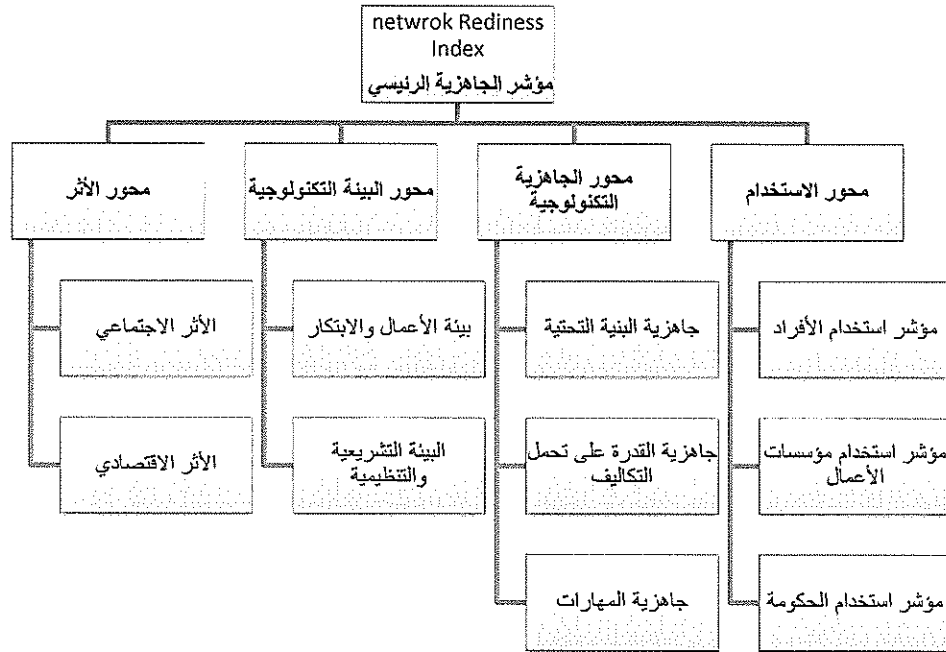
netwrok Rediness Index
مؤشر الجاهزية الرئيسي

محور الاستخدام
مؤشر استخدام الأفراد
مؤشر استخدام مؤسسات الأعمال
مؤشر استخدام الحكومة

محور الجاهزية التكنولوجية
جاهزية البنية التحتية
جاهزية القدرة على تحمل التكاليف
جاهزية المهارات

محور البيئة التكنولوجية
بيئة الأعمال والابتكار
البيئة التشريعية والتنظيمية

محور الأثر
الأثر الاجتماعي
الأثر الاقتصادي